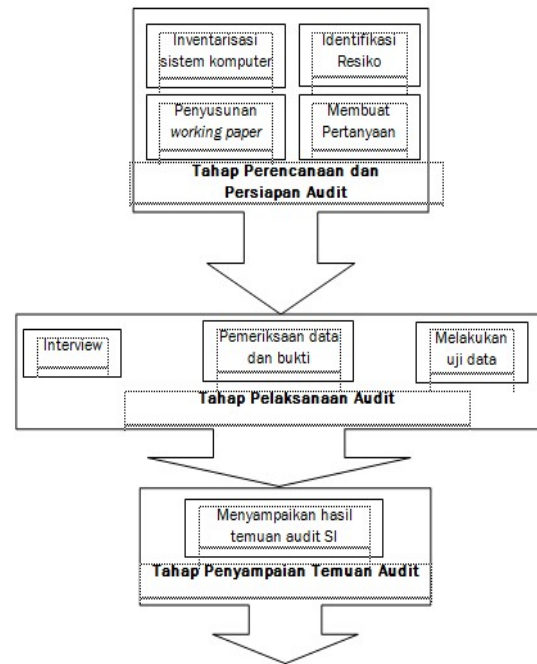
Inventarisasi sistem komputer

Identifikasi Resiko

Penyusunan *working paper*

Membuat Pertanyaan

Tahap Perencanaan dan Persiapan Audit

Interview

Pemeriksaan data dan bukti

Melakukan uji data

Tahap Pelaksanaan Audit

Menyampaikan hasil temuan audit SI

Tahap Penyampaian Temuan Audit